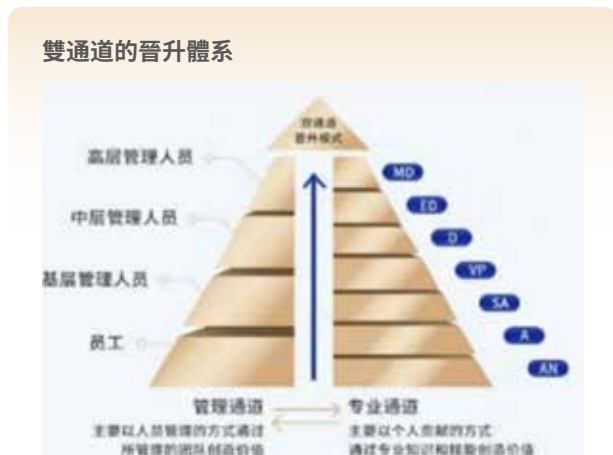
雙通道的晉升體系

双通道
晋升模式

高层管理人员

中层管理人员

基层管理人员

员工

MD

ED

D

VP

SA

A

AN

管理通道

主要以人员管理的方式通过所管理的团队创造价值

专业通道

主要以个人贡献的方式通过专业知识和技能创造价值